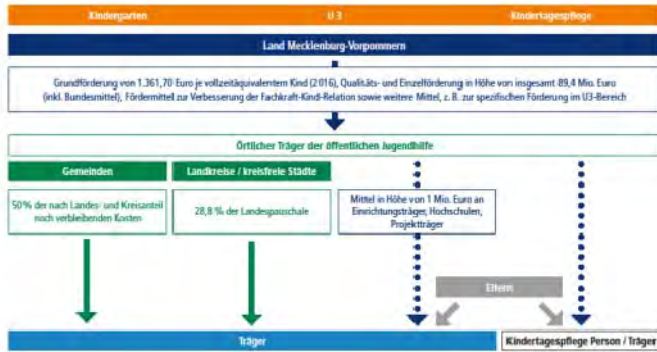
Kindergarten

U 3

Kindertagespflege

Land Mecklenburg-Vorpommern

Grundförderung von 1.361,70 Euro je vollzeitäquivalentem Kind (2016), Qualitäts- und Einzelförderung in Höhe von insgesamt 89,4 Mio. Euro (inkl. Bundesmittel), Fördermittel zur Verbesserung der Fachkraft-Kind-Relation sowie weitere Mittel, z. B. zur spezifischen Förderung im U3-Bereich

Örtlicher Träger der öffentlichen Jugendhilfe

Gemeinden

Landkreise / kreisfreie Städte

50 % der nach Landes- und Kreisanteil noch verbleibenden Kosten

28,8 % der Landespauschale

Mittel in Höhe von 1 Mio. Euro an Einrichtungsträger, Hochschulen, Projektträger

Eltern

Träger

Kindertagespflege Person / Träger